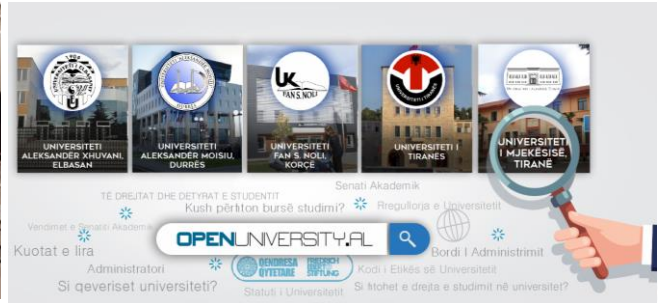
UNIVERSITETI ALEKSANDËR XHUVANI, ELBASAN

UNIVERSITETI ALEKSANDËR MOISIU, DURRËS

UK
FAN S. NOLI

UNIVERSITETI FAN S. NOLI, KORÇË

UNIVERSITETI I TIRANËS

UNIVERSITETI I MJEKËSISË, TIRANË

TË DREJTAT DHE DETYRAT E STUDENTIT
Senati Akademik
Kush përfiton bursë studimi?
Rregullorja e Universitetit
Vendimet e Senatit Akademik
Kuotat e lira
OPENUNIVERSITY.AL
Bordi I Administrimit
Administratori
QENDRESA QYTETARE
FRIEDRICH EBERT STIFTUNG
Kodi i Etikës së Universitetit
Si qeverisen universitetet?
Statuti i Universitetit
Si fitohet e drejta e studimit në universitet?